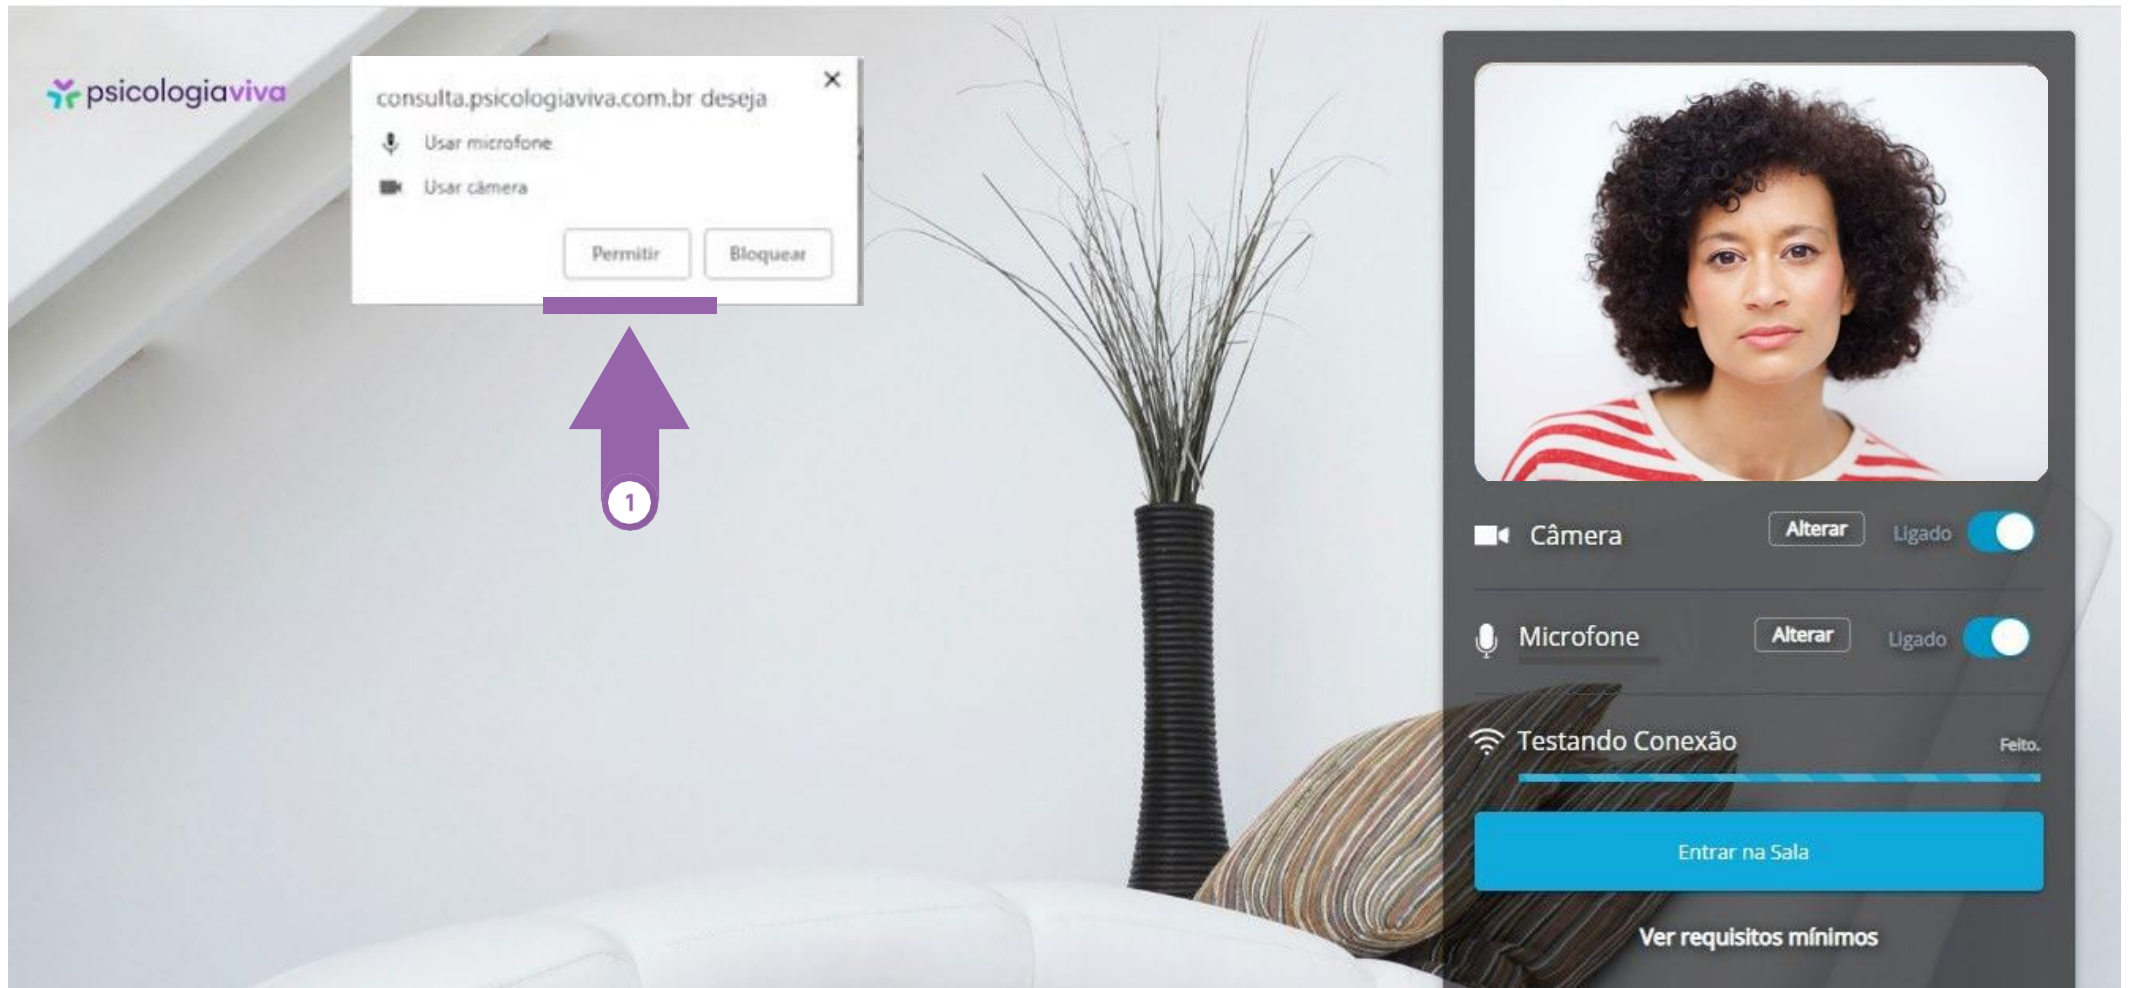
psicologiaviva

consulta.psicologiaviva.com.br deseja
Usar microfone
Usar câmera
Permitir Bloquear

1

Câmera Alterar Ligado
Microfone Alterar Ligado
Testando Conexão Feito.
Entrar na Sala
Ver requisitos mínimos